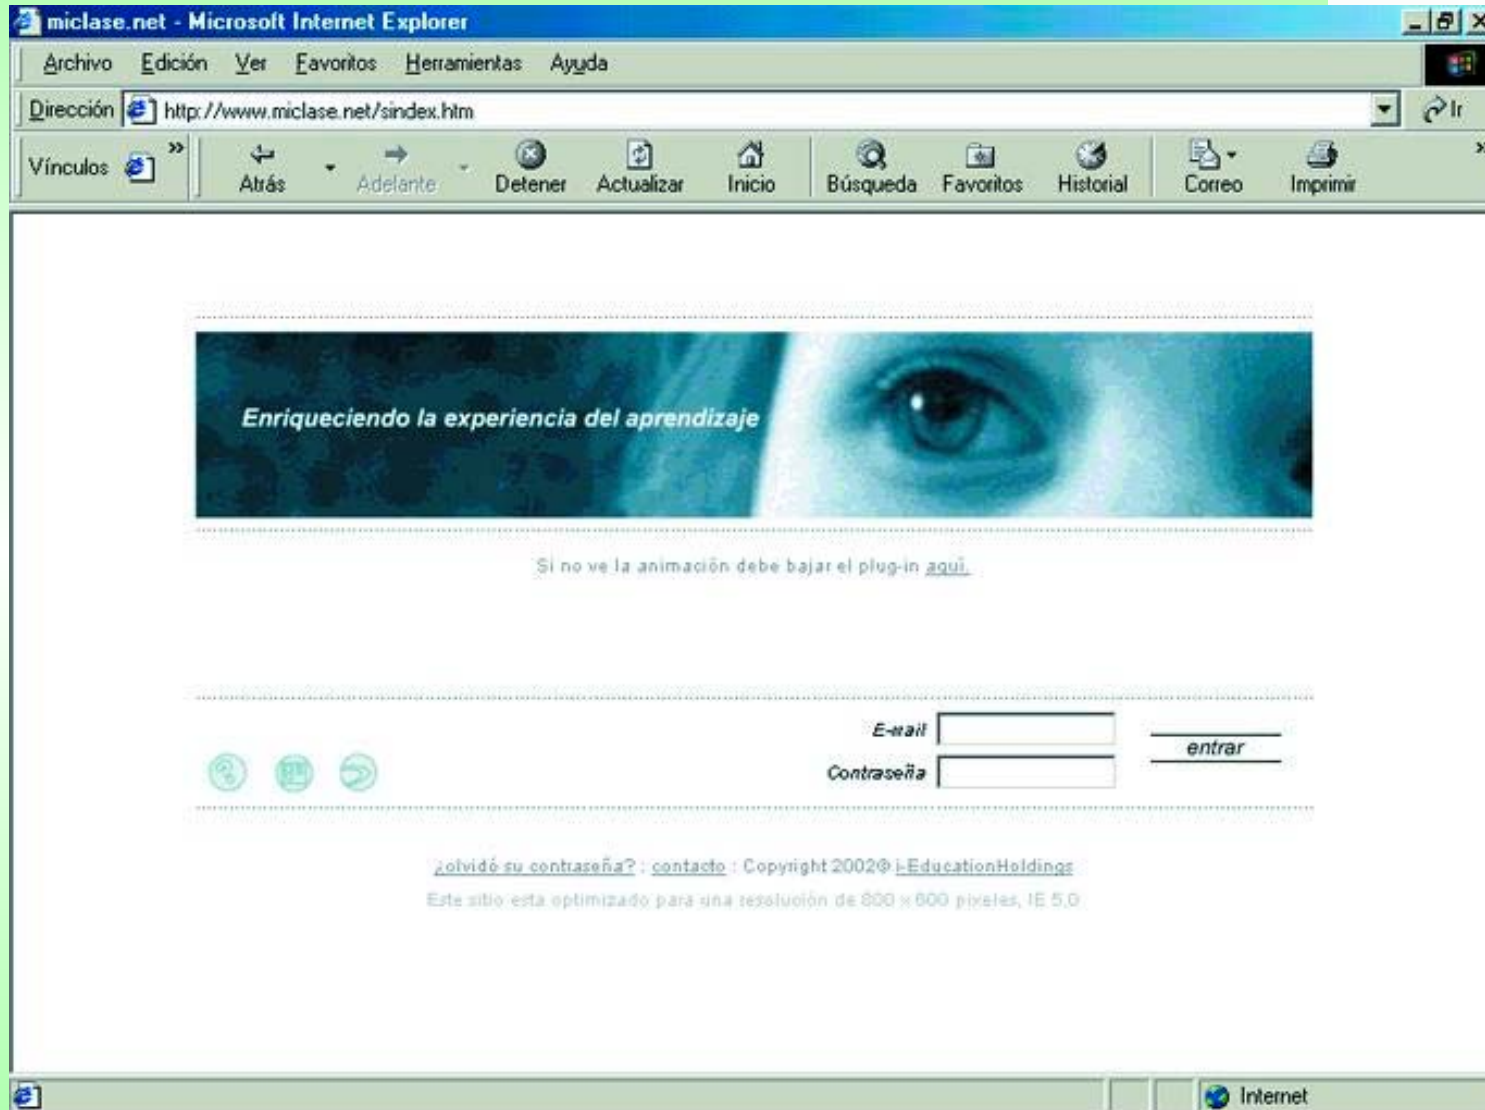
miclase.net - Microsoft Internet Explorer

Archivo Edición Ver Favoritos Herramientas Ayuda

Dirección http://www.miclase.net/sindex.htm Ir

Vínculos » Atrás Adelante Detener Actualizar Inicio Búsqueda Favoritos Historial Correo Imprimir

Enriqueciendo la experiencia del aprendizaje

Si no ve la animación debe bajar el plug-in aquí.

E-mail
Contraseña
entrar

¿olvidó su contraseña? : contacto : Copyright 2002© i-EducationHoldings
Este sitio esta optimizado para una resolución de 800 x 600 pixeles, IE 5.0

Internet